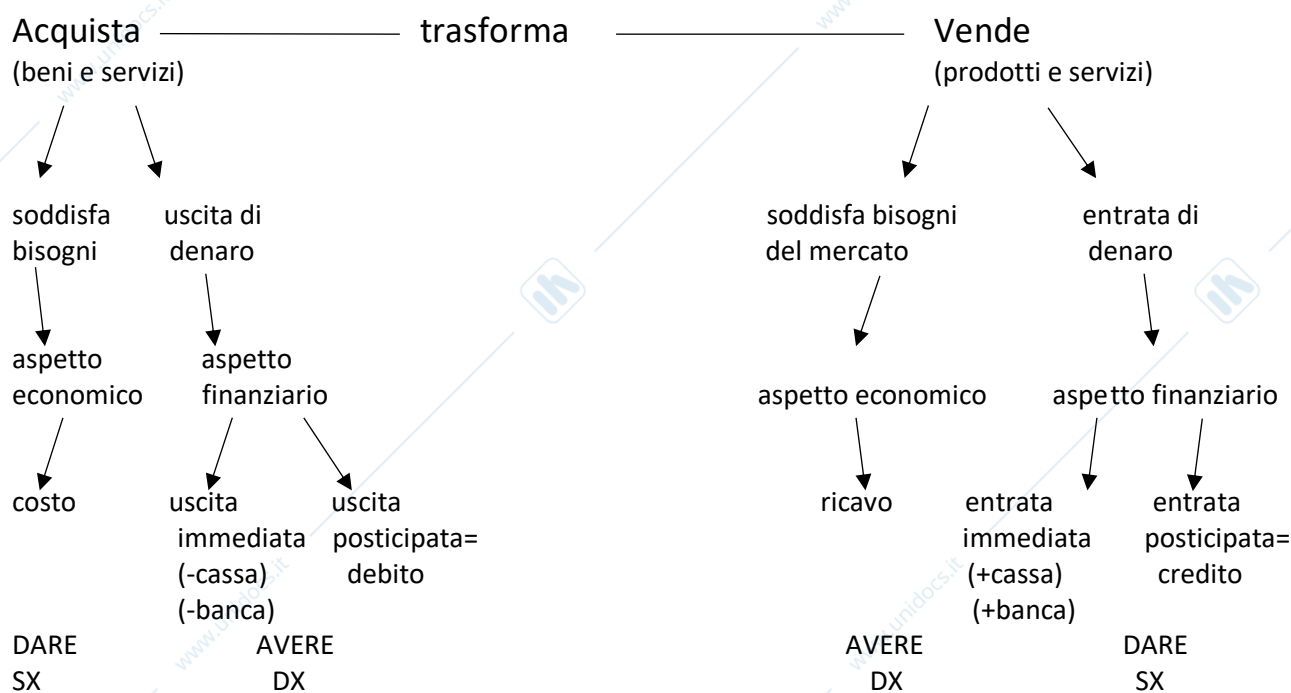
Acquista trasforma Vende
(beni e servizi) (prodotti e servizi)

soddisfa bisogni
uscita di denaro

aspetto economico
aspetto finanziario

costo
uscita immediata (-cassa) (-banca)
uscita posticipata= debito

DARE
SX
AVERE
DX

soddisfa bisogni del mercato
entrata di denaro

aspetto economico
aspetto finanziario

ricavo
entrata immediata (+cassa) (+banca)
entrata posticipata= credito

AVERE
DX
DARE
SX

www.unidocs.it